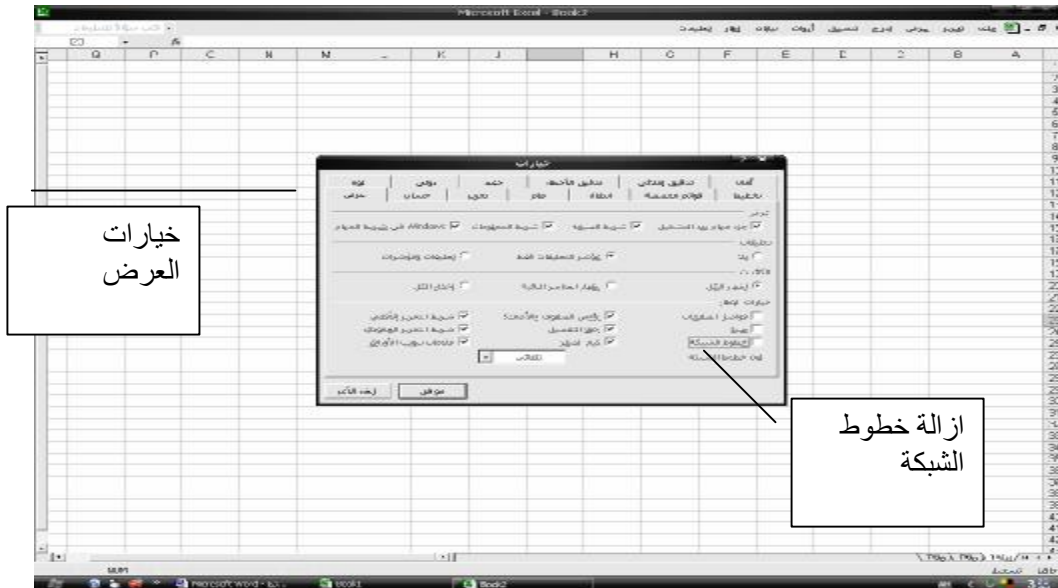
Microsoft Excel - Book2

ملف تحرير عرض إدراج تنسيق أدوات بيانات إطار تعليمات

Q P O N M L K J I H G F E D C B A

خيارات

ألوان | تدقيق إملائي | تدقيق الأخطاء | أمان | دولي | حفظ
تخطيط | قوائم مخصصة | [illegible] | عام | تحرير | حساب | عرض

إظهار
جزء مهام بدء التشغيل | شريط الصيغة | شريط المعلومات | Windows في شريط المهام

تعليقات
بلا | مؤشر التعليقات فقط | تعليقات ومؤشرات

كائنات
إظهار الكل | إظهار العناصر النائبة | إخفاء الكل

خيارات إطار
فواصل الصفحات | صيغ | خطوط الشبكة | رؤوس الصفوف والأعمدة | رموز التفصيل | قيم صفرية | شريط التمرير الأفقي | شريط التمرير العمودي | علامات تبويب الأوراق

لون خطوط الشبكة: تلقائي

موافق | إلغاء الأمر

خيارات العرض

ازالة خطوط الشبكة

Microsoft Word | Book1 | Book2